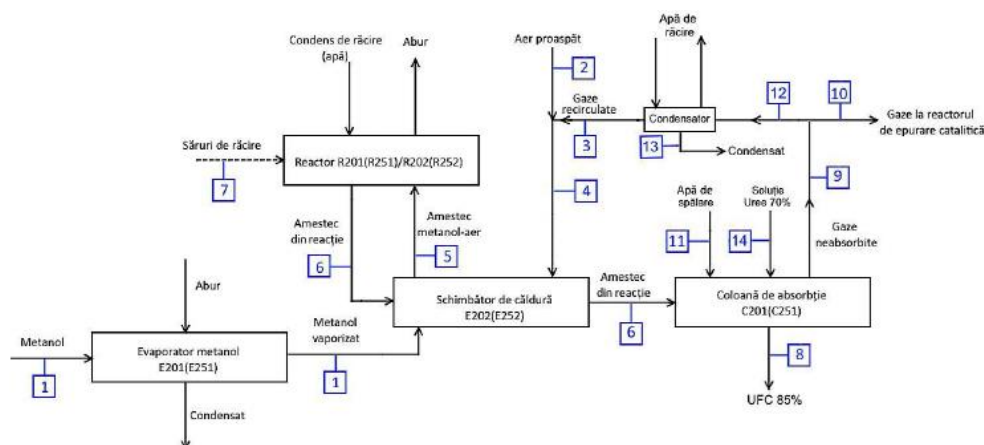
Condens de răcire (apă)

Abur

Aer proaspăt

2

Apă de răcire

Gaze recirculate

Condensator

12

10

Gaze la reactorul de epurare catalitică

Săruri de răcire

Reactor R201(R251)/R202(R252)

3

13

Condensat

7

4

9

Amestec din reacție

Amestec metanol-aer

Apă de spălare

Soluție Uree 70%

Gaze neabsorbite

11

14

6

5

Abur

Amestec din reacție

Schimbător de căldură E202(E252)

Coloană de absorbție C201(C251)

Metanol vaporizat

6

Metanol

Evaporator metanol E201(E251)

8

1

1

Condensat

UFC 85%